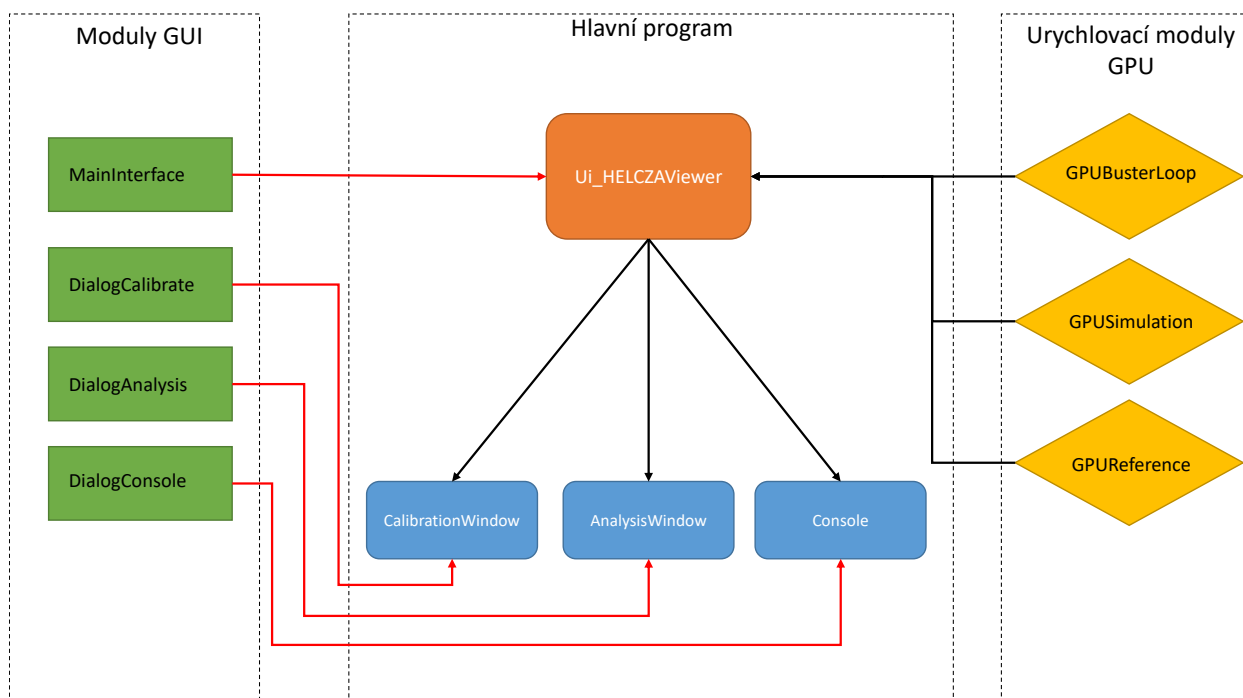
Moduly GUI

Hlavní program

Urychlovací moduly GPU

MainInterface

DialogCalibrate

DialogAnalysis

DialogConsole

Ui_HELCZAViewer

CalibrationWindow

AnalysisWindow

Console

GPUBusterLoop

GPUSimulation

GPUReference